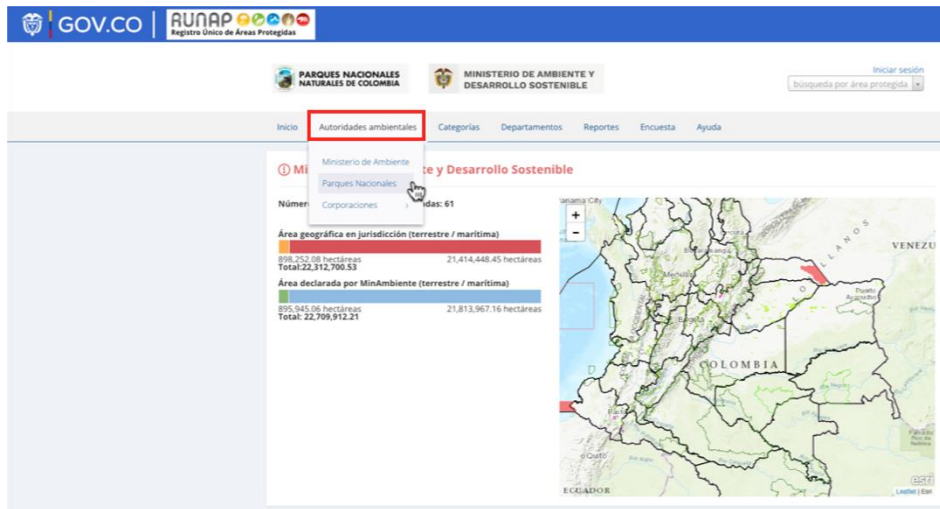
GOV.CO | RUNAP Registro Único de Áreas Protegidas

PARQUES NACIONALES NATURALES DE COLOMBIA

MINISTERIO DE AMBIENTE Y DESARROLLO SOSTENIBLE

Iniciar sesión

búsqueda por área protegida

Inicio | Autoridades ambientales | Categorías | Departamentos | Reportes | Encuesta | Ayuda

Ministerio de Ambiente
Parques Nacionales
Corporaciones

Mi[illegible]te y Desarrollo Sostenible

Númer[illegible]das: 61

Área geográfica en jurisdicción (terrestre / marítima)

898,252.08 hectáreas
21,414,448.45 hectáreas
Total:22,312,700.53

Área declarada por MinAmbiente (terrestre / marítima)

895,945.06 hectáreas
21,813,967.16 hectáreas
Total: 22,709,912.21

+
−

Panama City
LLANOS
VENEZU
COLOMBIA
Medellín
Bogotá
Quito
ECUADOR
Puerto Ayacucho
esri
Leaflet | Esri